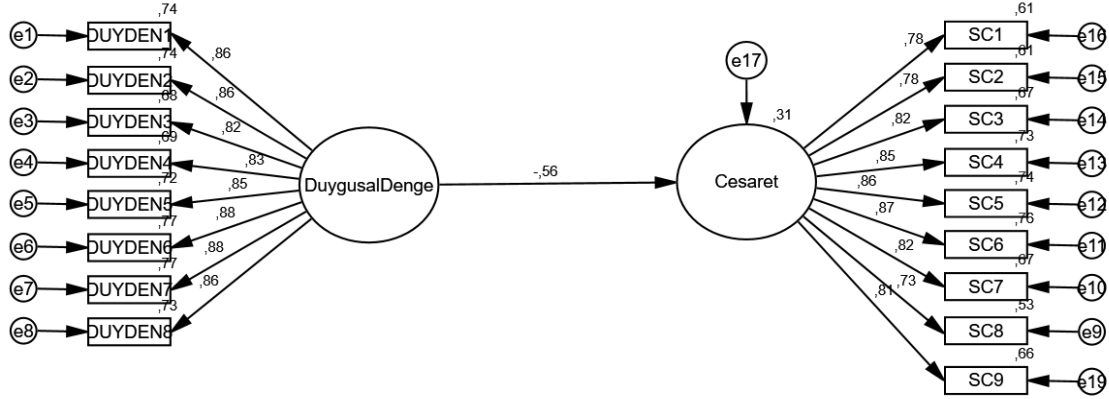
,74
e1 DUYDEN1
,86
,74
e2 DUYDEN2
,86
,68
e3 DUYDEN3
,82
,69
e4 DUYDEN4
,83
,72
e5 DUYDEN5
,85
,77
e6 DUYDEN6
,88
,77
e7 DUYDEN7
,88
,73
e8 DUYDEN8
,86

DuygusalDenge
-,56
e17
,31
Cesaret

,61
,78
SC1 e16
,61
,78
SC2 e15
,67
,82
SC3 e14
,73
,85
SC4 e13
,74
,86
SC5 e12
,76
,87
SC6 e11
,67
,82
SC7 e10
,73
,53
,81
SC8 e9
,66
SC9 e19